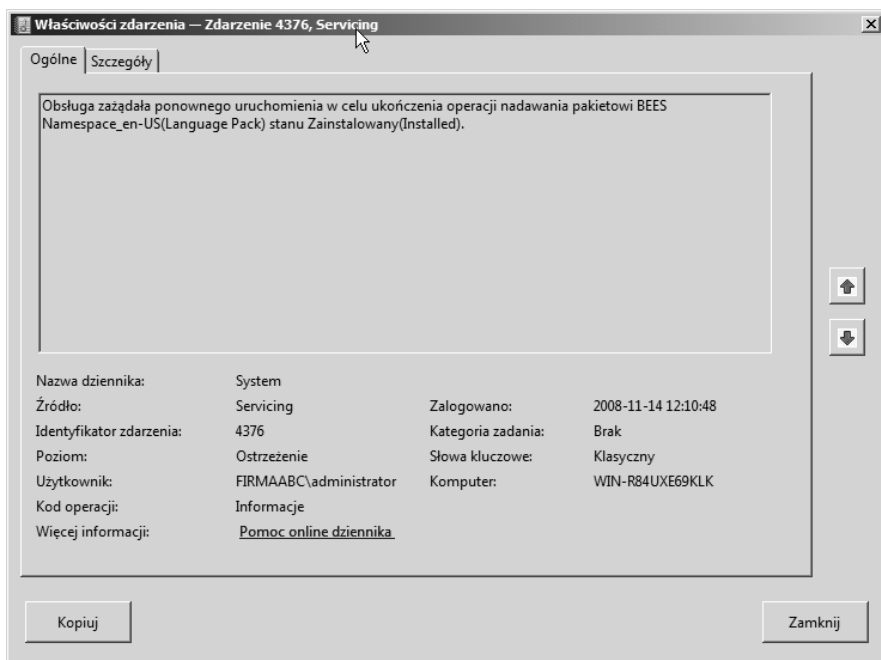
Właściwości zdarzenia — Zdarzenie 4376, Servicing

Ogólne | Szczegóły

Obsługa zażądała ponownego uruchomienia w celu ukończenia operacji nadawania pakietowi BEES Namespace_en-US(Language Pack) stanu Zainstalowany(Installed).

| | | | |
|---|---|---|---|
| Nazwa dziennika: | System | | |
| Źródło: | Servicing | Zalogowano: | 2008-11-14 12:10:48 |
| Identyfikator zdarzenia: | 4376 | Kategoria zadania: | Brak |
| Poziom: | Ostrzeżenie | Słowa kluczowe: | Klasyczny |
| Użytkownik: | FIRMAABC\administrator | Komputer: | WIN-R84UXE69KLK |
| Kod operacji: | Informacje | | |
| Więcej informacji: | Pomoc online dziennika | | |

Kopiuj

Zamknij